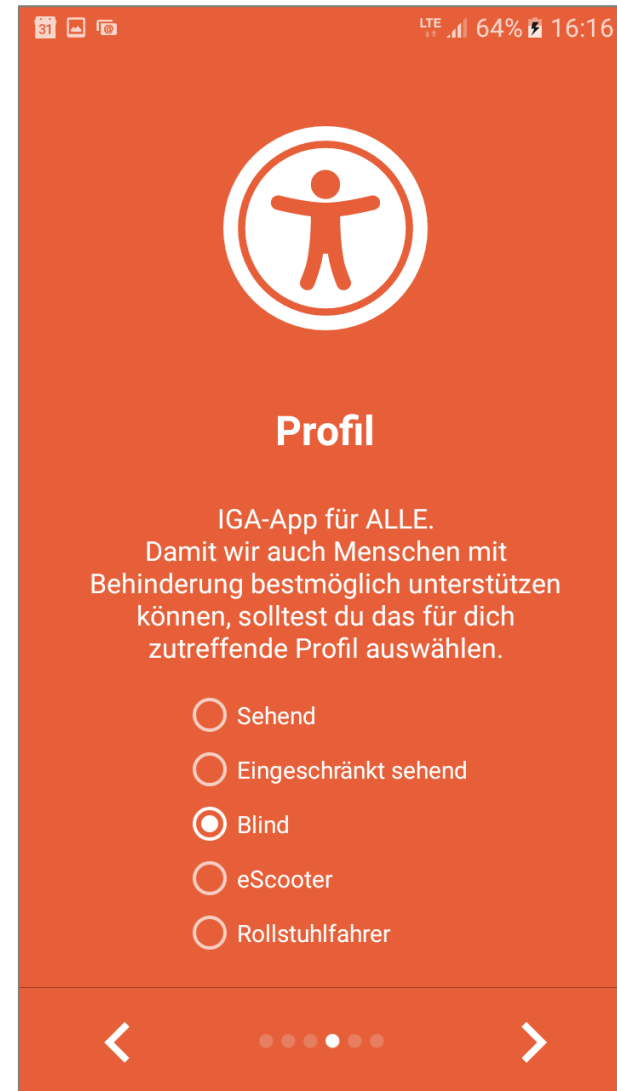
31 LTE 64% 16:16

Profil

IGA-App für ALLE.
Damit wir auch Menschen mit Behinderung bestmöglich unterstützen können, solltest du das für dich zutreffende Profil auswählen.

Sehend
Eingeschränkt sehend
Blind
eScooter
Rollstuhlfahrer

<
>